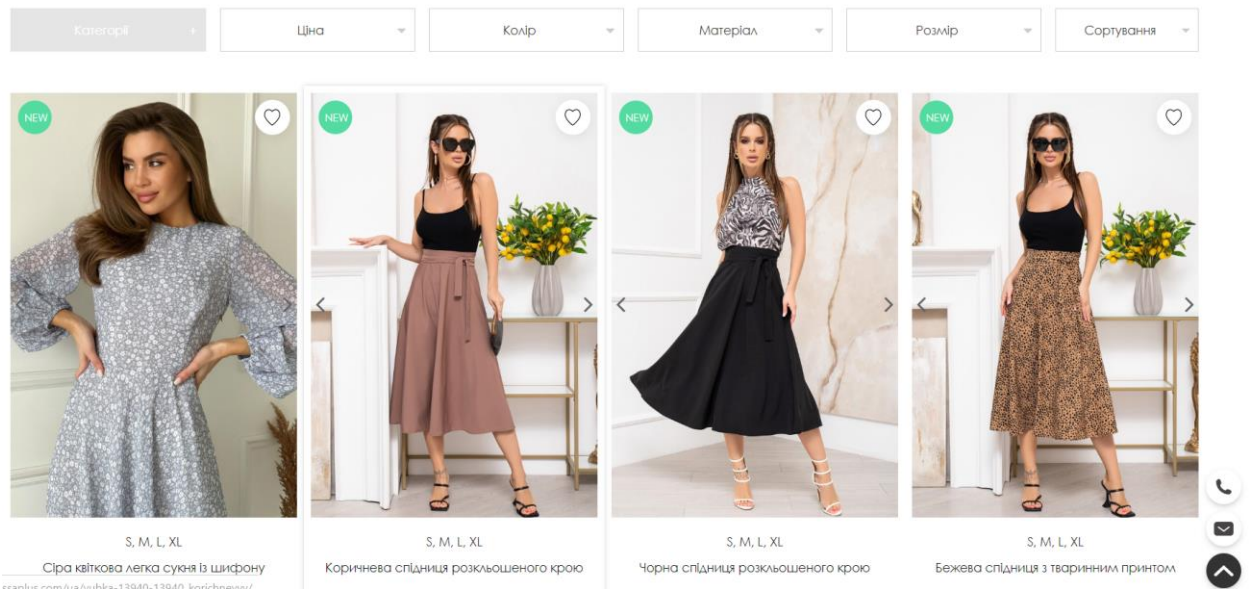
Категорії
Ціна
Колір
Матеріал
Розмір
Сортування

NEW
S, M, L, XL
Сіра квіткова легка сукня із шифону

NEW
S, M, L, XL
Коричнева спідниця розкльошеного крою

NEW
S, M, L, XL
Чорна спідниця розкльошеного крою

NEW
S, M, L, XL
Бежева спідниця з тваринним принтом

ssaplus.com/ua/yubka-13940-13940_korichnevyy/